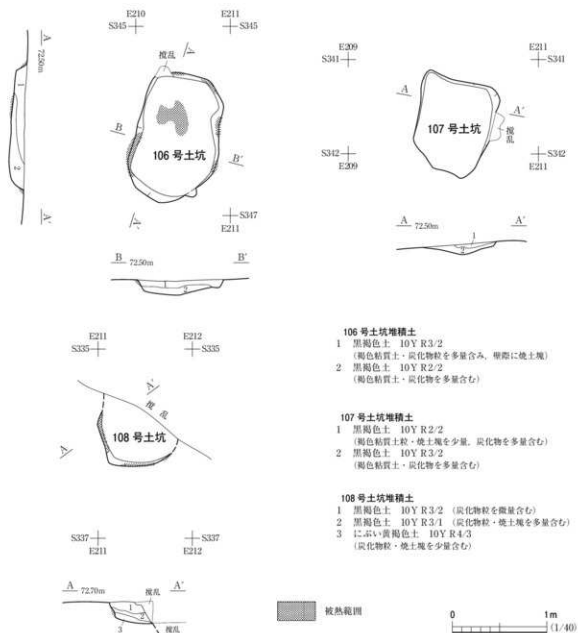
A 72.50m

1

2

A'

E210
S345

E211
S345

撹乱

A

A'

B

B'

106 号土坑

S347
E211

B 72.50m B'

1 2

E209
S341

E211
S341

A

A'

107 号土坑

撹乱

S342
E209

S342
E211

A 72.50m A'

1

E211
S335

E212
S335

A'

撹乱

A

108 号土坑

S337
E211

S337
E212

A 72.70m

撹乱

A'

1

2

3

撹乱

106 号土坑堆積土
1 黒褐色土 10Y R3/2
（褐色粘質土・炭化物粒を多量含み、壁際に焼土塊）
2 黒褐色土 10Y R2/2
（褐色粘質土・炭化物を多量含む）

107 号土坑堆積土
1 黒褐色土 10Y R2/2
（褐色粘質土粒・焼土塊を少量、炭化物を多量含む）
2 黒褐色土 10Y R3/2
（褐色粘質土・炭化物を多量含む）

108 号土坑堆積土
1 黒褐色土 10Y R3/2 （炭化物を微量含む）
2 黒褐色土 10Y R3/1 （炭化物粒・焼土塊を多量含む）
3 にぶい黄褐色土 10Y R4/3
（炭化物粒・焼土塊を少量含む）

被熱範囲

0 1m
(1/40)